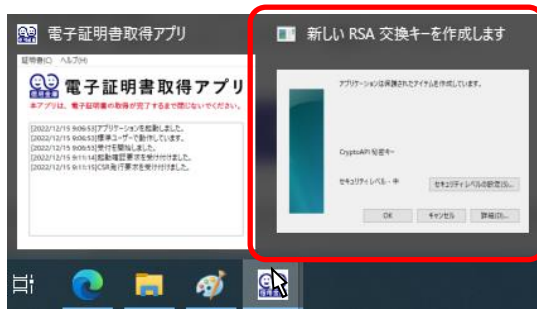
電子証明書取得アプリ

証明書(C) ヘルプ(H)

電子証明書取得アプリ

本アプリは、電子証明書の取得が完了するまで閉じないでください。

[2022/12/15 9:06:53]アプリケーションを起動しました。
[2022/12/15 9:06:53]標準ユーザーで動作しています。
[2022/12/15 9:06:53]受付を開始しました。
[2022/12/15 9:11:14]起動確認要求を受け付けました。
[2022/12/15 9:11:15]CSR発行要求を受け付けました。

新しい RSA 交換キーを作成します

アプリケーションは保護されたアイテムを作成しています。

CryptoAPI 秘密キー

セキュリティ レベル - 中

セキュリティ レベルの設定(S)...

OK

キャンセル

詳細(D)...